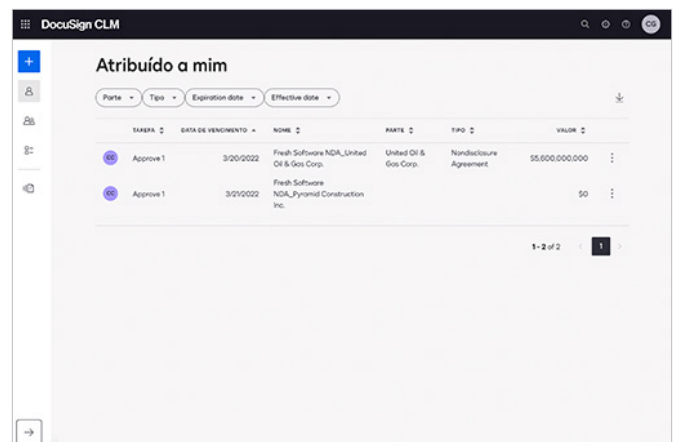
DocuSign CLM

CG

Atribuído a mim

Parte ▾ Tipo ▾ Expiration date ▾ Effective date ▾

| | TAREFA | DATA DE VENCIMENTO | NOME | PARTE | TIPO | VALOR | |
|---|---|---|---|---|---|---|---|
| CC | Approve 1 | 3/20/2022 | Fresh Software NDA_United Oil & Gas Corp. | United Oil & Gas Corp. | Nondisclosure Agreement | $5,600,000,000 | ⋮ |
| CC | Approve 1 | 3/21/2022 | Fresh Software NDA_Pyramid Construction Inc. | | | $0 | ⋮ |

1 - 2 of 2 1